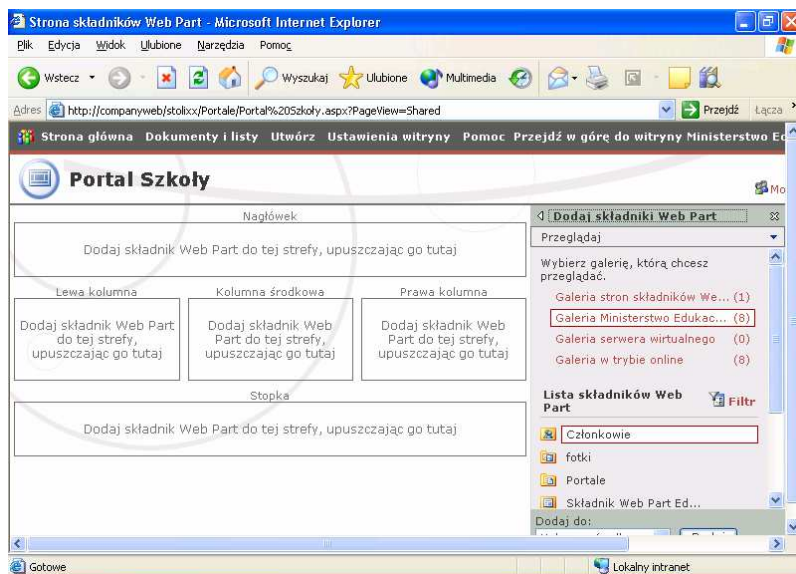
Strona składników Web Part - Microsoft Internet Explorer

Plik Edycja Widok Ulubione Narzędzia Pomoc

Wstecz Wyszukaj Ulubione Multimedia

Adres http://companyweb/stolixx/Portale/Portal%20Szkoły.aspx?PageView=Shared Przejdź Łącza

Strona główna Dokumenty i listy Utwórz Ustawienia witryny Pomoc Przejdź w górę do witryny Ministerstwo Ed

Portal Szkoły

Mo

Nagłówek

Dodaj składnik Web Part do tej strefy, upuszczając go tutaj

Lewa kolumna

Dodaj składnik Web Part do tej strefy, upuszczając go tutaj

Kolumna środkowa

Dodaj składnik Web Part do tej strefy, upuszczając go tutaj

Prawa kolumna

Dodaj składnik Web Part do tej strefy, upuszczając go tutaj

Stopka

Dodaj składnik Web Part do tej strefy, upuszczając go tutaj

Dodaj składniki Web Part

Przeglądaj

Wybierz galerię, którą chcesz przeglądać.

Galeria stron składników We... (1)

Galeria Ministerstwo Edukac... (8)

Galeria serwera wirtualnego (0)

Galeria w trybie online (8)

Lista składników Web Part

Filtr

Członkowie

fotki

Portale

Składnik Web Part Ed...

Dodaj do:

Gotowe

Lokalny intranet